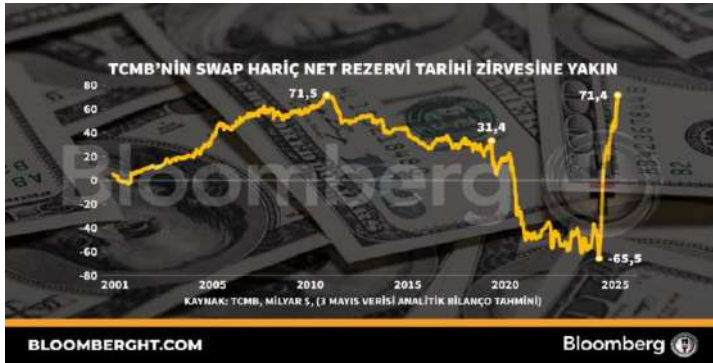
TCMB'NİN SWAP HARİÇ NET REZERVİ TARİHİ ZİRVESİNE YAKIN

80
60
40
20
0
-20
-40
-60
-80

71,5
31,4
71,4
-65,5

2001
2005
2010
2015
2020
2025

KAYNAK: TCMB, MİLYAR $, (3 MAYIS VERİSİ ANALİTİK BİLANÇO TAHMİNİ)

Bloomberg

BLOOMBERGHT.COM

Bloomberg